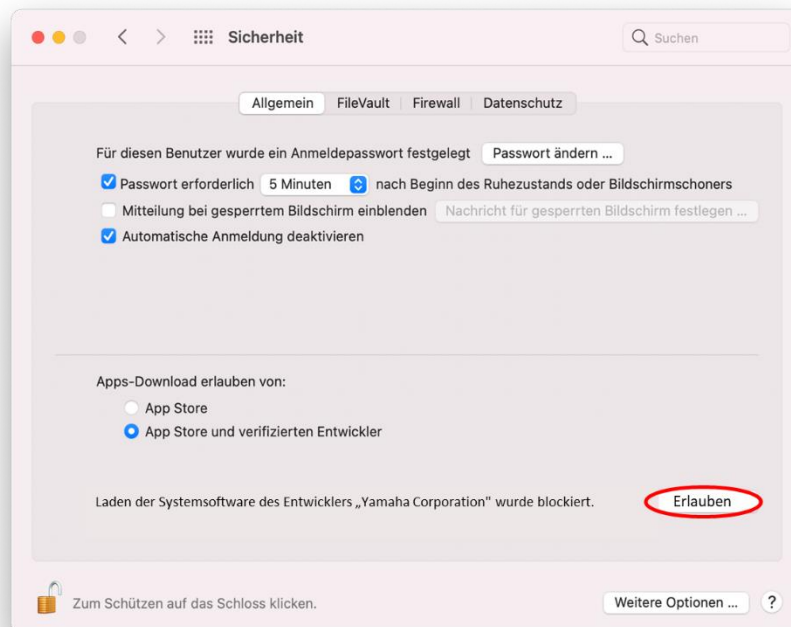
Sicherheit

Suchen

Allgemein | FileVault | Firewall | Datenschutz

Für diesen Benutzer wurde ein Anmeldepasswort festgelegt Passwort ändern ...

Passwort erforderlich 5 Minuten nach Beginn des Ruhezustands oder Bildschirmschoners

Mitteilung bei gesperrtem Bildschirm einblenden Nachricht für gesperrten Bildschirm festlegen ...

Automatische Anmeldung deaktivieren

Apps-Download erlauben von:

App Store

App Store und verifizierten Entwickler

Laden der Systemsoftware des Entwicklers „Yamaha Corporation" wurde blockiert. Erlauben

Zum Schützen auf das Schloss klicken.

Weitere Optionen ... ?